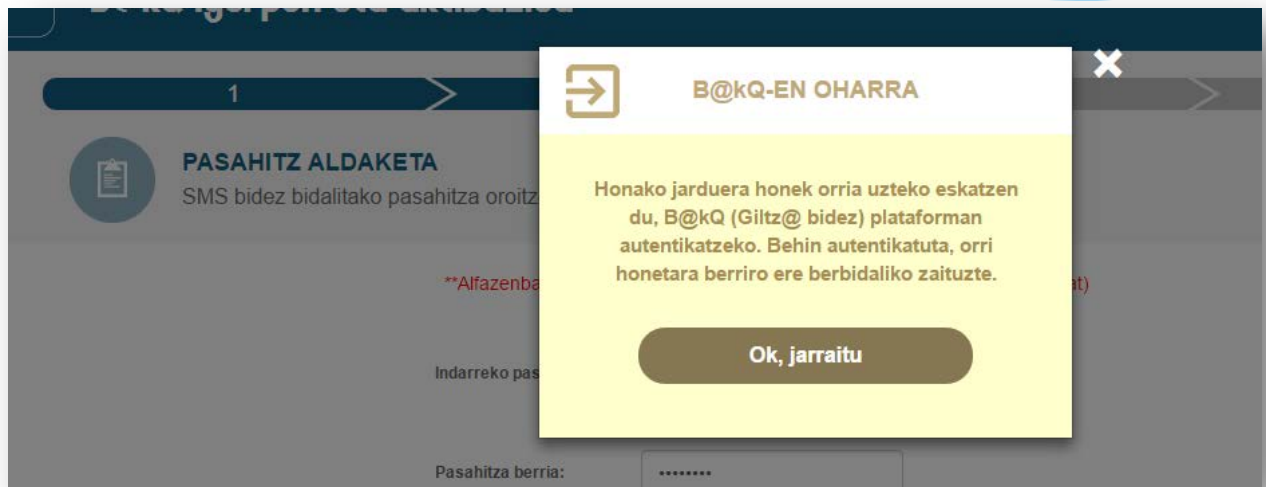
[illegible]

1

PASAHITZ ALDAKETA
SMS bidez bidalitako pasahitza oroitz

**Alfazenba

Indarreko pas

Pasahitza berria: ••••••••

B@kQ-EN OHARRA

Honako jarduera honek orria uzteko eskatzen du, B@kQ (Giltz@ bidez) plataforman autentikatzeko. Behin autentikatuta, orri honetara berriro ere berbidaliko zaituzte.

Ok, jarraitu

at)